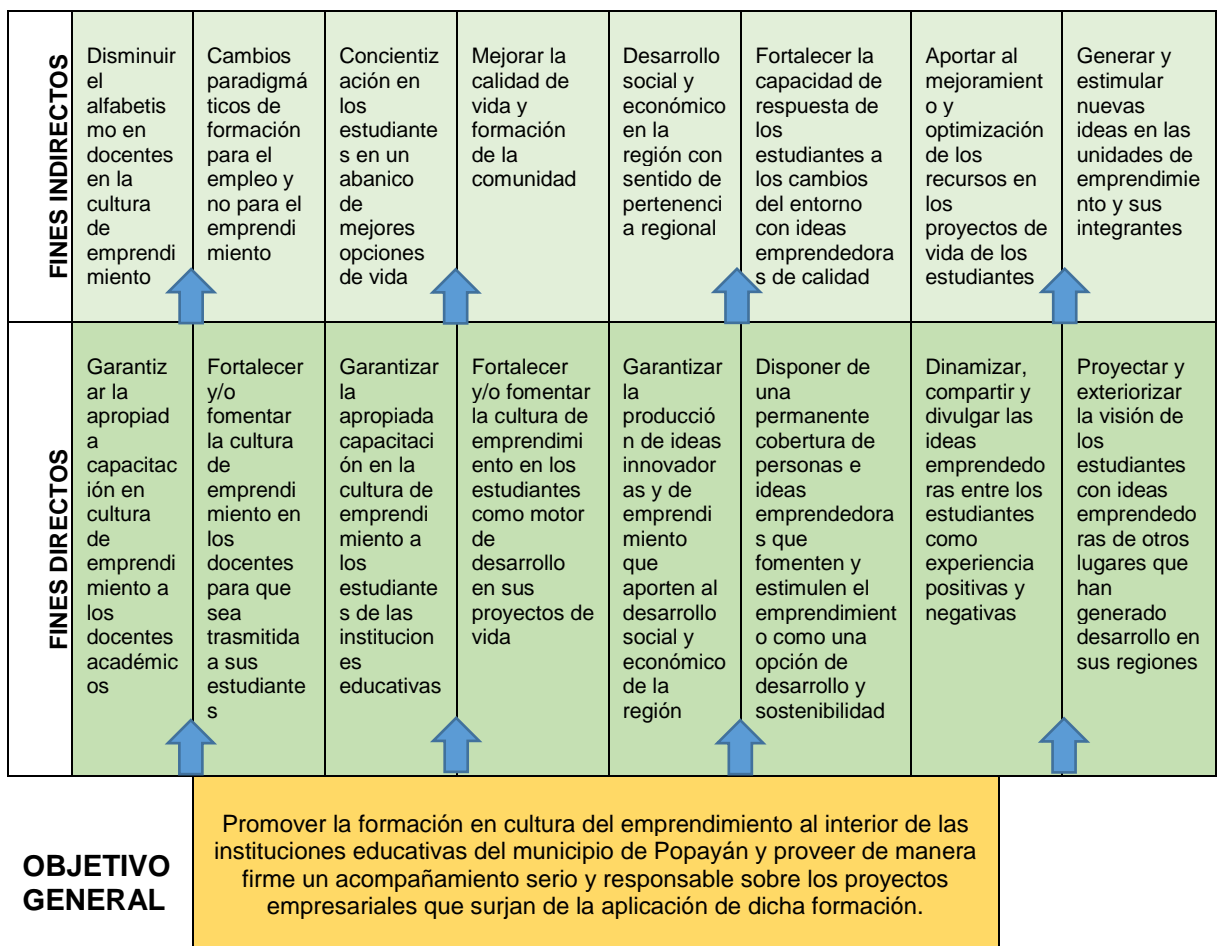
| FINES INDIRECTOS | Disminuir el alfabetismo en docentes en la cultura de emprendimiento | Cambios paradigmáticos de formación para el empleo y no para el emprendimiento | Concientización en los estudiantes en un abanico de mejores opciones de vida | Mejorar la calidad de vida y formación de la comunidad | Desarrollo social y económico en la región con sentido de pertenencia regional | Fortalecer la capacidad de respuesta de los estudiantes a los cambios del entorno con ideas emprendedoras de calidad | Aportar al mejoramiento y optimización de los recursos en los proyectos de vida de los estudiantes | Generar y estimular nuevas ideas en las unidades de emprendimiento y sus integrantes |
|---|---|---|---|---|---|---|---|---|
| FINES DIRECTOS | Garantizar la apropiada capacitación en cultura de emprendimiento a los docentes académicos | Fortalecer y/o fomentar la cultura de emprendimiento en los docentes para que sea trasmitida a sus estudiantes | Garantizar la apropiada capacitación en la cultura de emprendimiento a los estudiantes de las instituciones educativas | Fortalecer y/o fomentar la cultura de emprendimiento en los estudiantes como motor de desarrollo en sus proyectos de vida | Garantizar la producción de ideas innovadoras y de emprendimiento que aporten al desarrollo social y económico de la región | Disponer de una permanente cobertura de personas e ideas emprendedoras que fomenten y estimulen el emprendimiento como una opción de desarrollo y sostenibilidad | Dinamizar, compartir y divulgar las ideas emprendedoras entre los estudiantes como experiencia positivas y negativas | Proyectar y exteriorizar la visión de los estudiantes con ideas emprendedoras de otros lugares que han generado desarrollo en sus regiones |

OBJETIVO GENERAL

Promover la formación en cultura del emprendimiento al interior de las instituciones educativas del municipio de Popayán y proveer de manera firme un acompañamiento serio y responsable sobre los proyectos empresariales que surjan de la aplicación de dicha formación.